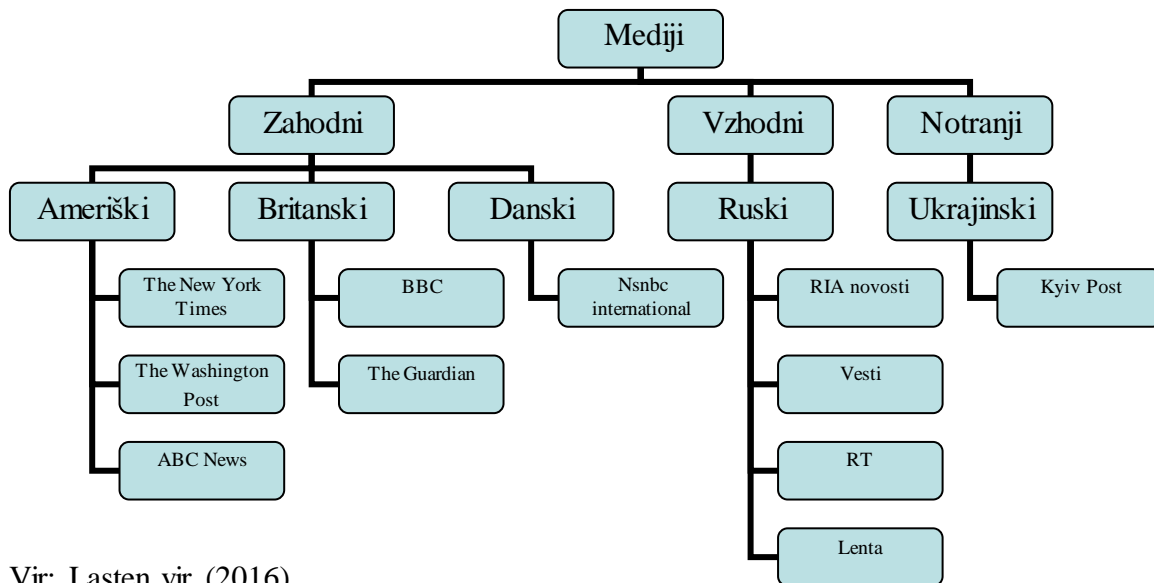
Mediji

Zahodni

Vzhodni

Notranji

Ameriški

Britanski

Danski

Ruski

Ukrajinski

The New York Times

The Washington Post

ABC News

BBC

The Guardian

Nsnbc international

RIA novosti

Vesti

RT

Lenta

Kyiv Post

Vir: Lasten vir (2016)